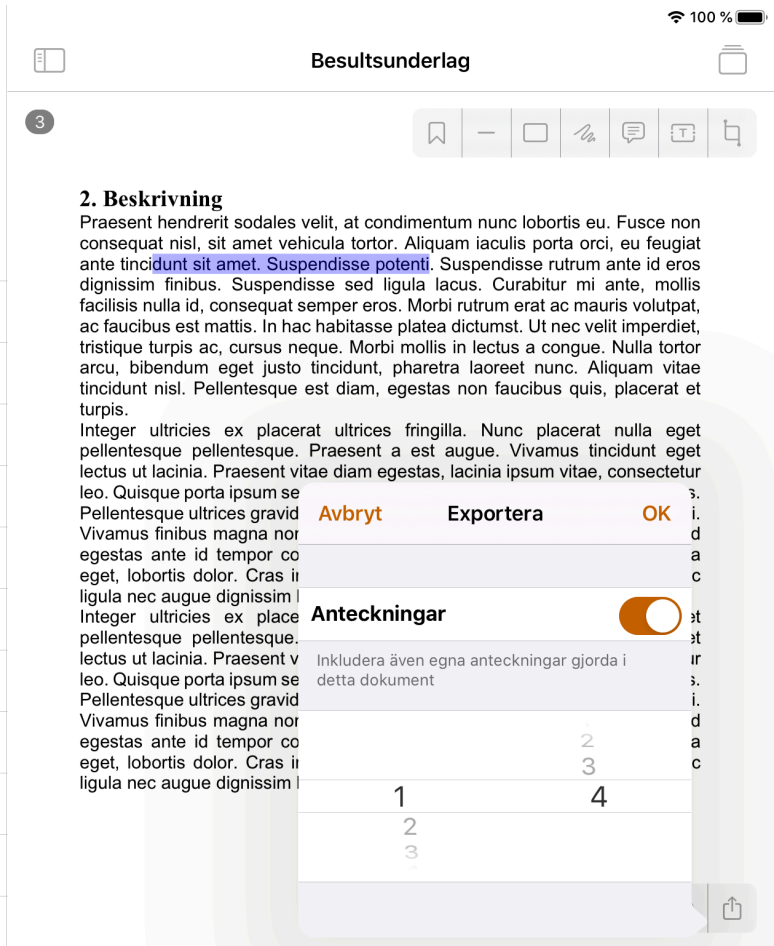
100 %

Besultsunderlag

3

2. Beskrivning

Praesent hendrerit sodales velit, at condimentum nunc lobortis eu. Fusce non consequat nisl, sit amet vehicula tortor. Aliquam iaculis porta orci, eu feugiat ante tincidunt sit amet. Suspendisse potenti. Suspendisse rutrum ante id eros dignissim finibus. Suspendisse sed ligula lacus. Curabitur mi ante, mollis facilisis nulla id, consequat semper eros. Morbi rutrum erat ac mauris volutpat, ac faucibus est mattis. In hac habitasse platea dictumst. Ut nec velit imperdiet, tristique turpis ac, cursus neque. Morbi mollis in lectus a congue. Nulla tortor arcu, bibendum eget justo tincidunt, pharetra laoreet nunc. Aliquam vitae tincidunt nisl. Pellentesque est diam, egestas non faucibus quis, placerat et turpis.

Integer ultricies ex placerat ultrices fringilla. Nunc placerat nulla eget pellentesque pellentesque. Praesent a est augue. Vivamus tincidunt eget lectus ut lacinia. Praesent vitae diam egestas, lacinia ipsum vitae, consectetur leo. Quisque porta ipsum se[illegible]s. Pellentesque ultrices gravid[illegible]i. Vivamus finibus magna nor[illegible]d egestas ante id tempor co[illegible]a eget, lobortis dolor. Cras i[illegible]c ligula nec augue dignissim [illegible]

Integer ultricies ex place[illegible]et pellentesque pellentesque.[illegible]et lectus ut lacinia. Praesent v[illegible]ur leo. Quisque porta ipsum se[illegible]s. Pellentesque ultrices gravid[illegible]i. Vivamus finibus magna nor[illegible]d egestas ante id tempor co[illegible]a eget, lobortis dolor. Cras i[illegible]c ligula nec augue dignissim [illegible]

Avbryt Exportera OK

Anteckningar

Inkludera även egna anteckningar gjorda i detta dokument

2
3
1 4
2
3